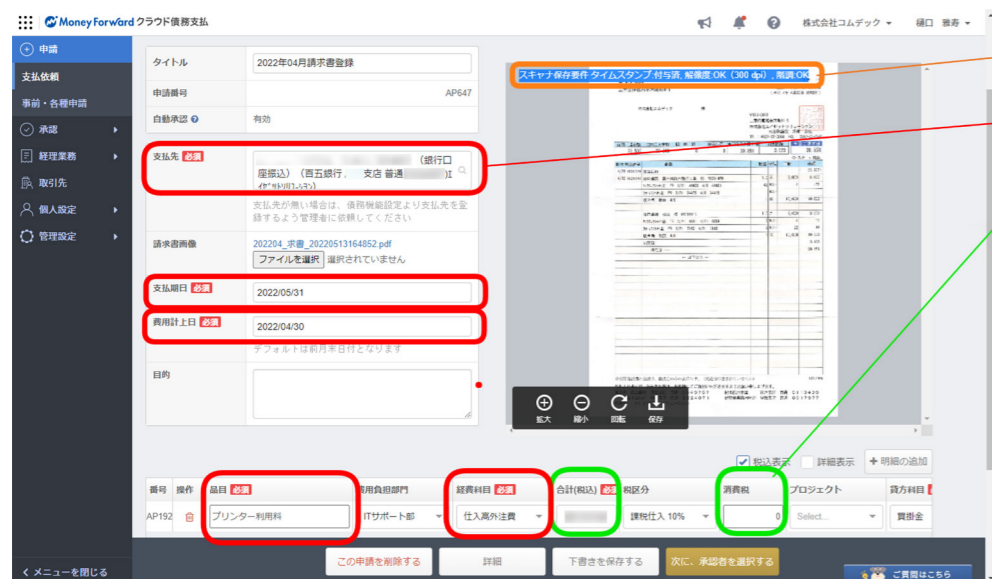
Money Forward クラウド債務支払

株式会社コムデック
樋口 雅寿

申請
支払依頼
事前・各種申請
承認
経理業務
取引先
個人設定
管理設定
< メニューを閉じる

タイトル 2022年04月請求書登録
申請番号 AP647
自動承認 有効
支払先 必須 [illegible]（銀行口座振込）（百五銀行　支店 普通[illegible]）
支払先が無い場合は、債務機能設定より支払先を登録するよう管理者に依頼してください
請求書画像 202204_求書_20220513164852.pdf
ファイルを選択 選択されていません
支払期日 必須 2022/05/31
費用計上日 必須 2022/04/30
デフォルトは前月末日付となります
目的

スキャナ保存要件 タイムスタンプ:付与済, 解像度:OK（300 dpi）, 階調:OK

拡大 縮小 回転 保存

税込表示 詳細表示 + 明細の追加

| 番号 | 操作 | 品目 必須 | 費用負担部門 | 経費科目 必須 | 合計(税込) 必須 | 税区分 | 消費税 | プロジェクト | 貸方科目 |
|---|---|---|---|---|---|---|---|---|---|
| AP192 | | プリンター利用料 | ITサポート部 | 仕入高外注費 | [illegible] | 課税仕入 10% | 0 | Select... | 買掛金 |

この申請を削除する　詳細　下書きを保存する　次に、承認者を選択する

ご質問はこちら